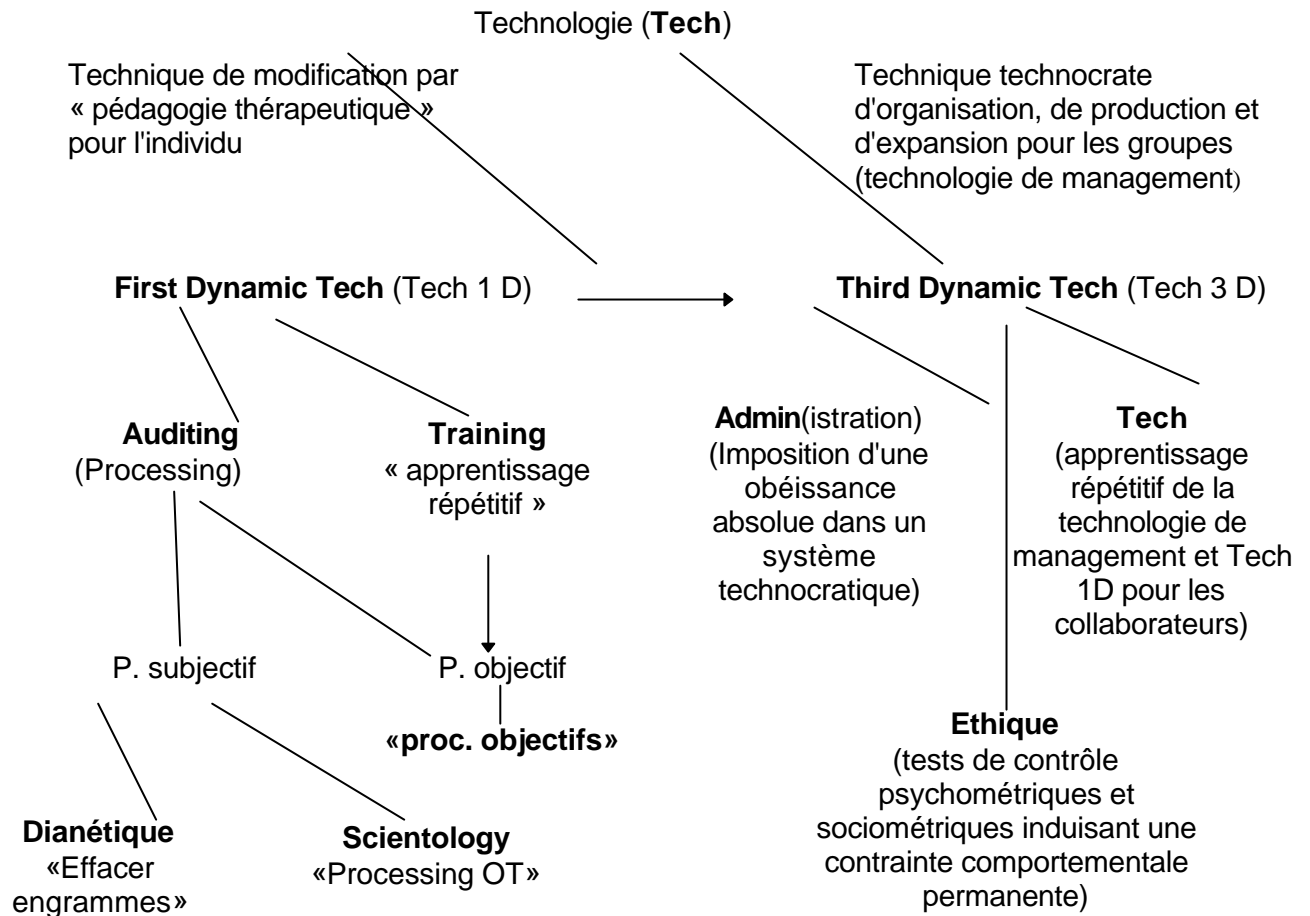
Technologie (**Tech**)

Technique de modification par « pédagogie thérapeutique » pour l'individu

Technique technocrate d'organisation, de production et d'expansion pour les groupes (technologie de management)

**First Dynamic Tech** (Tech 1 D)

**Third Dynamic Tech** (Tech 3 D)

**Auditing** (Processing)

**Training** « apprentissage répétitif »

**Admin**(istration) (Imposition d'une obéissance absolue dans un système technocratique)

**Tech** (apprentissage répétitif de la technologie de management et Tech 1D pour les collaborateurs)

P. subjectif

P. objectif

«**proc. objectifs**»

**Ethique** (tests de contrôle psychométriques et sociométriques induisant une contrainte comportementale permanente)

**Dianétique** «Effacer engrammes»

**Scientology** «Processing OT»